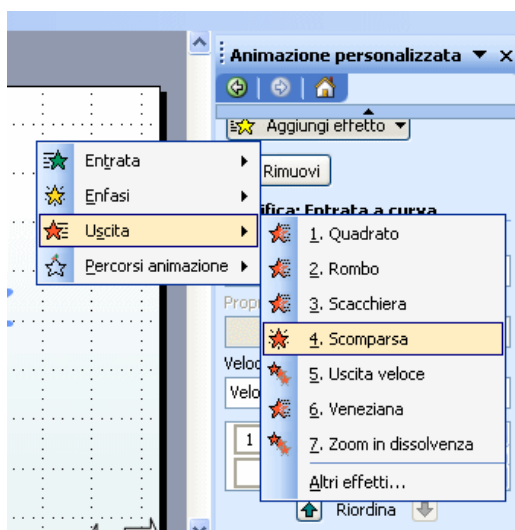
Animazione personalizzata ▼ ×

Aggiungi effetto ▼

Rimuovi

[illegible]ifica: Entrata a curva

Entrata ▶
Enfasi ▶
Uscita ▶
Percorsi animazione ▶

1. Quadrato
2. Rombo
3. Scacchiera
4. Scomparsa
5. Uscita veloce
6. Veneziana
7. Zoom in dissolvenza
Altri effetti...

Prop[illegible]

Veloc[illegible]

Velo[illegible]

1

Riordina